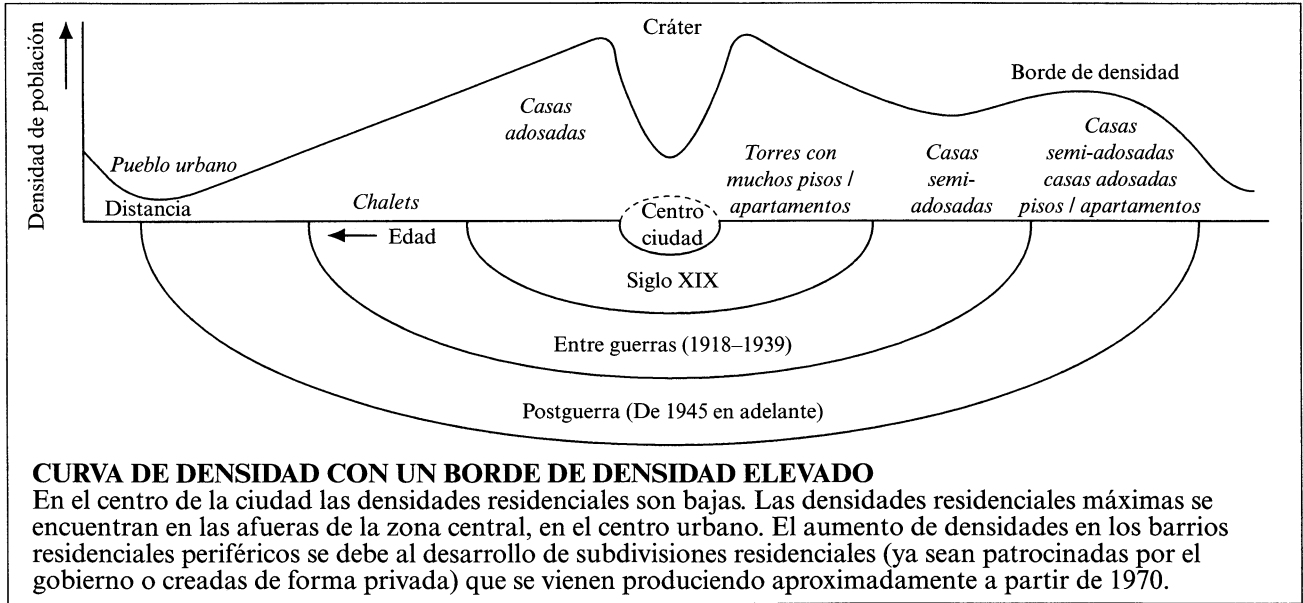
Densidad de población

Cráter

Borde de densidad

Casas adosadas

Pueblo urbano

Torres con muchos pisos / apartamentos

Casas semi-adosadas

Casas semi-adosadas casas adosadas pisos / apartamentos

Distancia

Chalets

Centro ciudad

Edad

Siglo XIX

Entre guerras (1918–1939)

Postguerra (De 1945 en adelante)

CURVA DE DENSIDAD CON UN BORDE DE DENSIDAD ELEVADO
En el centro de la ciudad las densidades residenciales son bajas. Las densidades residenciales máximas se encuentran en las afueras de la zona central, en el centro urbano. El aumento de densidades en los barrios residenciales periféricos se debe al desarrollo de subdivisiones residenciales (ya sean patrocinadas por el gobierno o creadas de forma privada) que se vienen produciendo aproximadamente a partir de 1970.